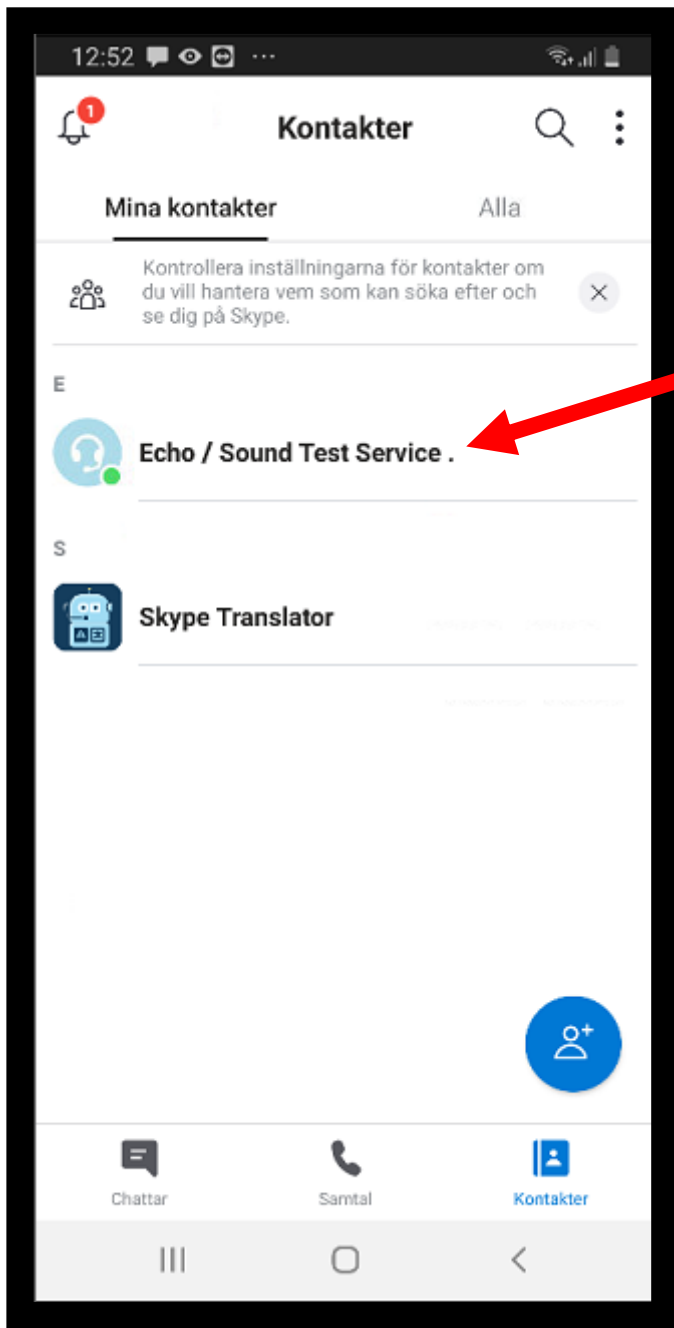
12:52 ···

1

Kontakter

Mina kontakter

Alla

Kontrollera inställningarna för kontakter om du vill hantera vem som kan söka efter och se dig på Skype.

E

Echo / Sound Test Service .

S

Skype Translator

Chattar

Samtal

Kontakter